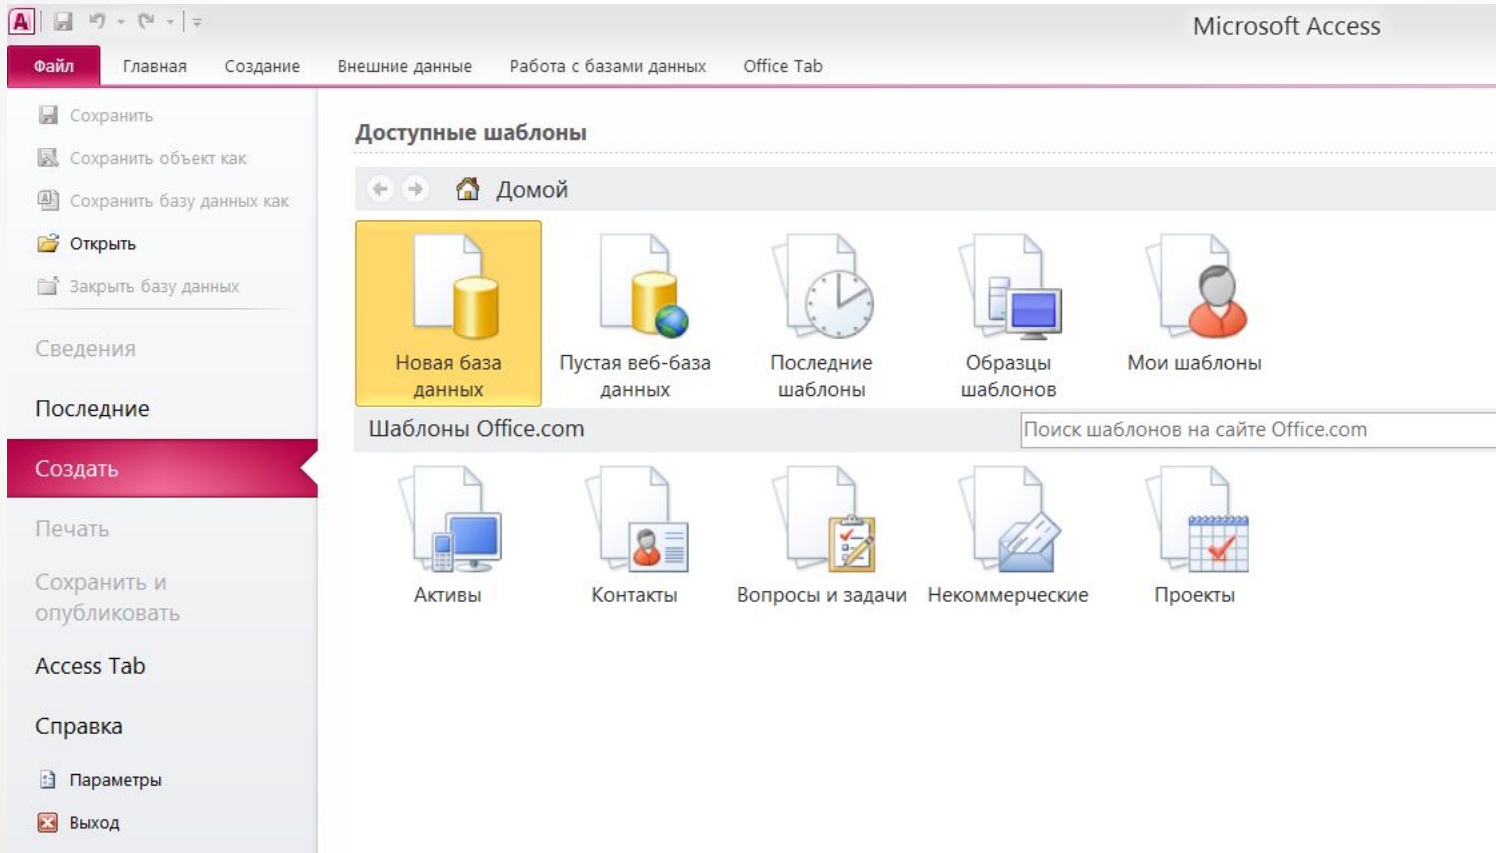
Microsoft Access

Файл Главная Создание Внешние данные Работа с базами данных Office Tab

Сохранить
Сохранить объект как
Сохранить базу данных как
Открыть
Закрыть базу данных

Сведения

Последние

Создать

Печать

Сохранить и опубликовать

Access Tab

Справка

Параметры
Выход

Доступные шаблоны

Домой

Новая база данных
Пустая веб-база данных
Последние шаблоны
Образцы шаблонов
Мои шаблоны

Шаблоны Office.com

Поиск шаблонов на сайте Office.com

Активы
Контакты
Вопросы и задачи
Некоммерческие
Проекты